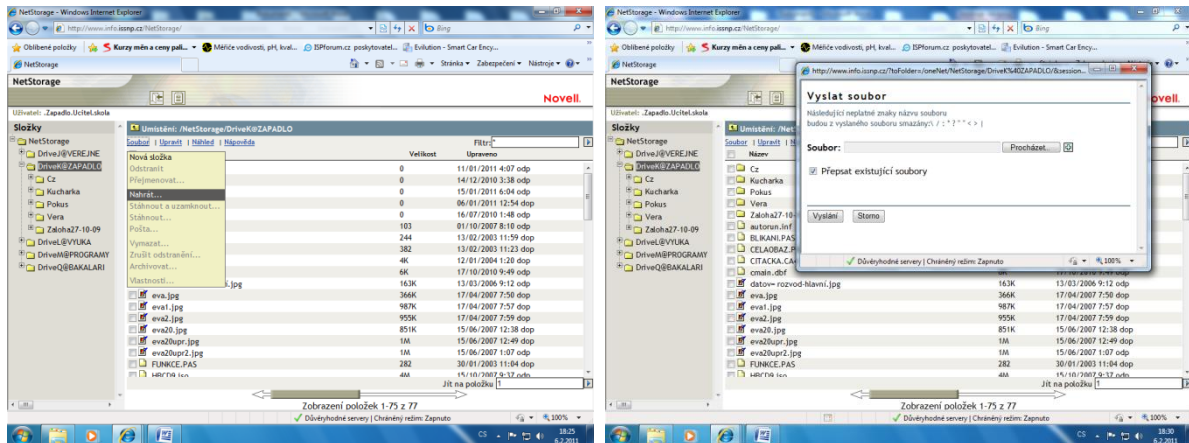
NetStorage - Windows Internet Explorer

http://www.info.issnp.cz/NetStorage/

Bing

Oblíbené položky | Kurzy měn a ceny pali... | Měřiče vodivosti, pH, kval... | ISPforum.cz poskytovatel... | Evilution - Smart Car Ency...

NetStorage

Stránka ▾ Zabezpečení ▾ Nástroje ▾

NetStorage

Novell.

Uživatel: .Zapadlo.Ucitel.skola

Složky

NetStorage
DriveJ@VEREJNE
DriveK@ZAPADLO
Cz
Kucharka
Pokus
Vera
Zaloha27-10-09
DriveL@VYUKA
DriveM@PROGRAMY
DriveQ@BAKALARI

Umístění: /NetStorage/DriveK@ZAPADLO

Soubor | Upravit | Náhled | Nápověda

Filtr: *

Nová složka
Odstranit
Přejmenovat...
Nahrát...
Stáhnout a uzamknout...
Stáhnout...
Pošta...
Vymazat...
Zrušit odstranění...
Archivovat...
Vlastnosti...

| Název | Velikost | Upraveno |
|---|---|---|
| | 0 | 11/01/2011 4:07 odp |
| | 0 | 14/12/2010 3:38 odp |
| | 0 | 15/01/2011 6:04 odp |
| | 0 | 06/01/2011 12:54 dop |
| | 0 | 16/07/2010 1:48 odp |
| | 103 | 01/10/2007 8:10 dop |
| | 244 | 13/02/2003 11:59 dop |
| | 382 | 13/02/2003 11:23 dop |
| | 4K | 12/01/2004 1:20 dop |
| | 6K | 17/10/2010 9:49 odp |
| ...i.jpg | 163K | 13/03/2006 9:12 odp |
| eva.jpg | 366K | 17/04/2007 7:50 dop |
| eva1.jpg | 987K | 17/04/2007 7:57 dop |
| eva2.jpg | 955K | 17/04/2007 7:59 dop |
| eva20.jpg | 851K | 15/06/2007 12:38 dop |
| eva20upr.jpg | 1M | 15/06/2007 12:49 dop |
| eva20upr2.jpg | 1M | 15/06/2007 1:07 odp |
| FUNKCE.PAS | 282 | 30/01/2003 11:04 dop |
| HRCD9.iso | 4M | 15/10/2007 9:37 odp |

Jít na položku 1

Zobrazení položek 1-75 z 77

Důvěryhodné servery | Chráněný režim: Zapnuto

100%

CS 18:25 6.2.2011

NetStorage - Windows Internet Explorer

http://www.info.issnp.cz/NetStorage/

Bing

Oblíbené položky | Kurzy měn a ceny pali... | Měřiče vodivosti, pH, kval... | ISPforum.cz poskytovatel... | Evilution - Smart Car Ency...

NetStorage

NetStorage

Uživatel: .Zapadlo.Ucitel.skola

Složky

NetStorage
DriveJ@VEREJNE
DriveK@ZAPADLO
Cz
Kucharka
Pokus
Vera
Zaloha27-10-09
DriveL@VYUKA
DriveM@PROGRAMY
DriveQ@BAKALARI

http://www.info.issnp.cz/?toFolder=/oneNet/NetStorage/DriveK%40ZAPADLO/&session...

Vyslat soubor

Následující neplatné znaky názvu souboru budou z vyslaného souboru smazány:\ / : * ? " < > |

Soubor: Procházet...

Přepsat existující soubory

Vyslání Storno

Důvěryhodné servery | Chráněný režim: Zapnuto 100%

| Název | | |
|---|---|---|
| Cz | | |
| Kucharka | | |
| Pokus | | |
| Vera | | |
| Zaloha27-10- | | |
| autorun.inf | | |
| BLIKANI.PAS | | |
| CELAOBAZ.P | | |
| CITACKA.CA | | |
| cmain.dbf | | 17/10/2010 9:49 odp |
| datov= rozvod-hlavni.jpg | 163K | 13/03/2006 9:12 odp |
| eva.jpg | 366K | 17/04/2007 7:50 dop |
| eva1.jpg | 987K | 17/04/2007 7:57 dop |
| eva2.jpg | 955K | 17/04/2007 7:59 dop |
| eva20.jpg | 851K | 15/06/2007 12:38 dop |
| eva20upr.jpg | 1M | 15/06/2007 12:49 dop |
| eva20upr2.jpg | 1M | 15/06/2007 1:07 odp |
| FUNKCE.PAS | 282 | 30/01/2003 11:04 dop |
| HRCD9.iso | 4M | 15/10/2007 9:37 odp |

Jít na položku 1

Zobrazení položek 1-75 z 77

Důvěryhodné servery | Chráněný režim: Zapnuto

100%

CS 18:30 6.2.2011